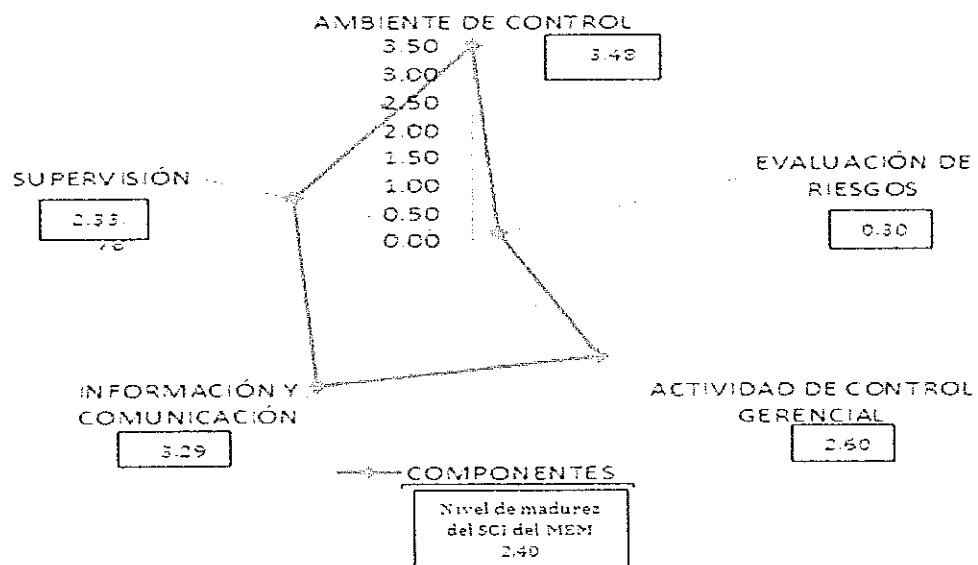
AMBIENTE DE CONTROL

3.48

3.50
3.00
2.50
2.00
1.50
1.00
0.50
0.00

SUPERVISIÓN

2.33
78

EVALUACIÓN DE RIESGOS

0.30

INFORMACIÓN Y COMUNICACIÓN

3.29

ACTIVIDAD DE CONTROL GERENCIAL

2.60

COMPONENTES

Nivel de madurez del SCI del MEM
2.40